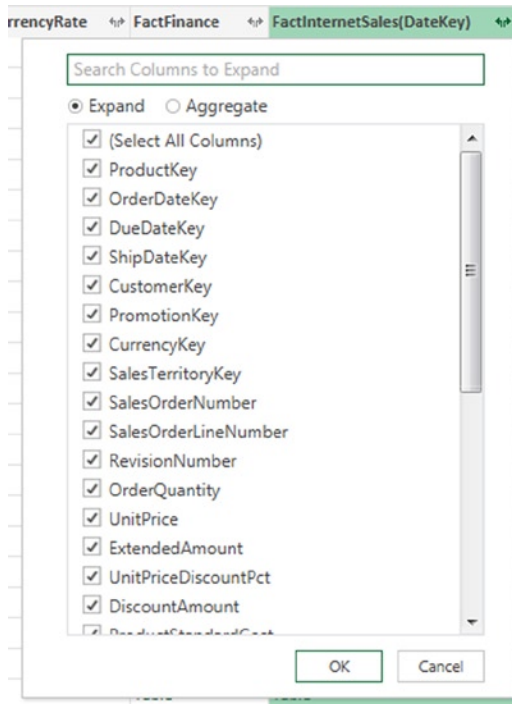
rrencyRate FactFinance FactInternetSales(DateKey)

Search Columns to Expand

Expand Aggregate

(Select All Columns)
ProductKey
OrderDateKey
DueDateKey
ShipDateKey
CustomerKey
PromotionKey
CurrencyKey
SalesTerritoryKey
SalesOrderNumber
SalesOrderLineNumber
RevisionNumber
OrderQuantity
UnitPrice
ExtendedAmount
UnitPriceDiscountPct
DiscountAmount
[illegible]

OK Cancel